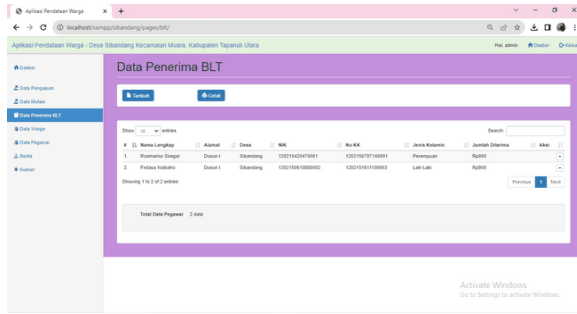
Aplikasi Pendataan Warga ×
+
localhost/xampp/sibandang/pages/blt/

Aplikasi Pendataan Warga - Desa Sibandang Kecamatan Muara, Kabupaten Tapanuli Utara

Hai, admin Dasbor Keluar

Dasbor
Data Pengajuan
Data Mutasi
Data Penerima BLT
Data Warga
Data Pegawai
Berita
Kabar

Data Penerima BLT

Tambah
Cetak

Show 10 entries

Search:

| # | Nama Lengkap | Alamat | Desa | NIK | No KK | Jenis Kelamin | Jumlah Diterima | Aksi |
|---|---|---|---|---|---|---|---|---|
| 1. | Rismauli Siregar | Dusun I | Sibandang | 1202154204700001 | 1202150707140001 | Perempuan | Rp900 | |
| 2. | Firdaus Hutauruk | Dusun I | Sibandang | 1202150610880002 | 1202151611130003 | Laki-Laki | Rp900 | |

Showing 1 to 2 of 2 entries

Previous 1 Next

Total Data Pegawai 2 data

Activate Windows
Go to Settings to activate Windows.